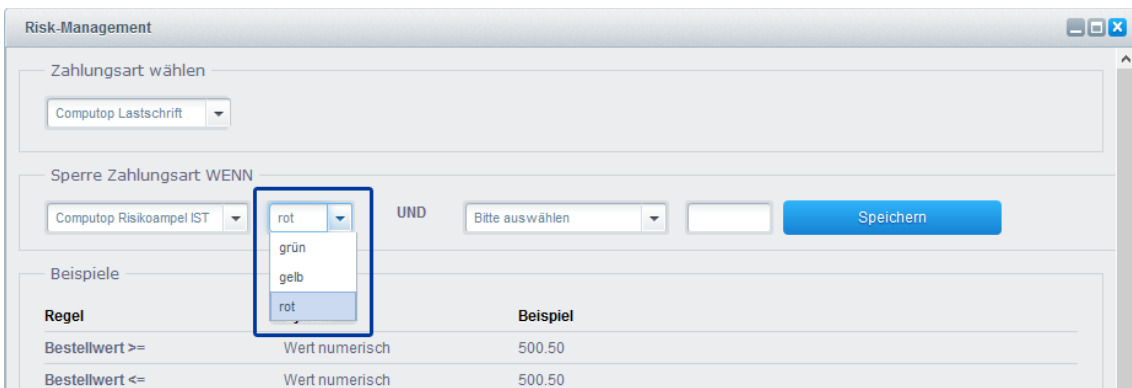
Risk-Management

Zahlungsart wählen

Computop Lastschrift

Sperre Zahlungsart WENN

Computop Risikoampel IST

rot

UND

Bitte auswählen

Speichern

grün
gelb
rot

Beispiele

| Regel | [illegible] | Beispiel |
|---|---|---|
| Bestellwert >= | Wert numerisch | 500.50 |
| Bestellwert <= | Wert numerisch | 500.50 |